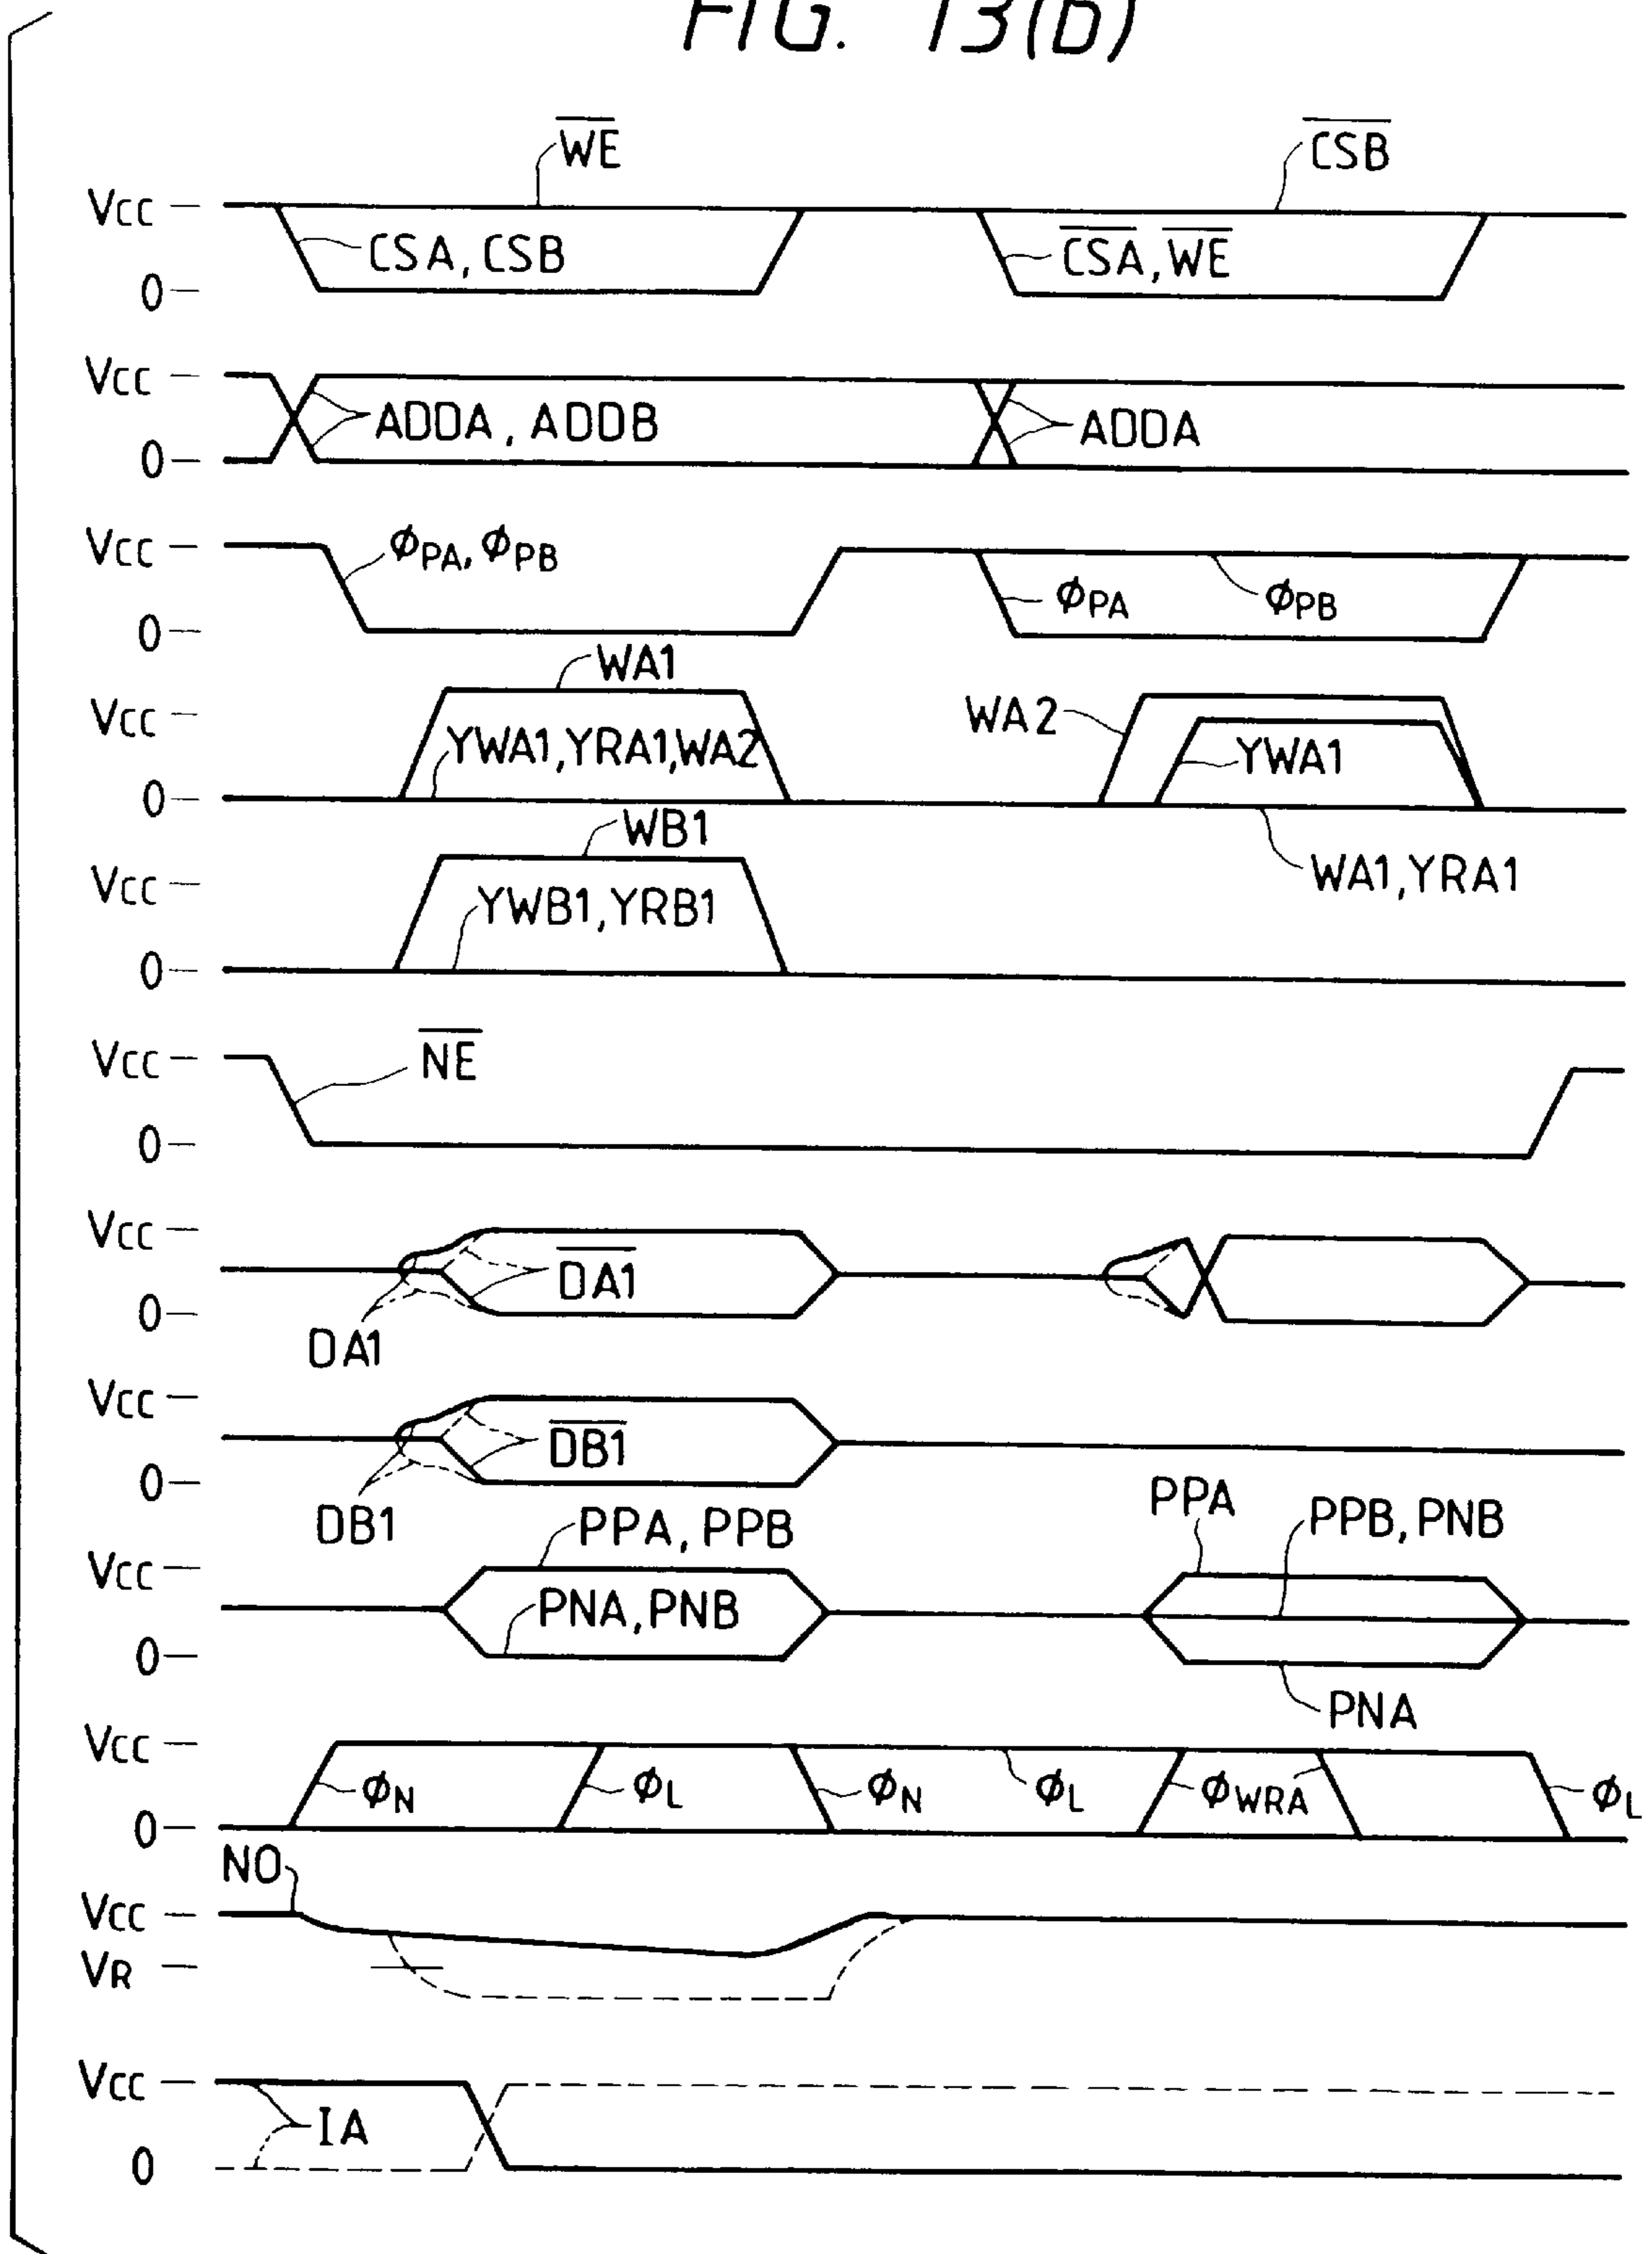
FIG. 13(b)

$\overline{WE}$
$\overline{CSB}$
Vcc
0
CSA, CSB
$\overline{CSA}$, $\overline{WE}$

Vcc
0
ADDA , ADDB
ADDA

Vcc
0
$\phi_{PA}$, $\phi_{PB}$
$\phi_{PA}$
$\phi_{PB}$

WA1
Vcc
0
YWA1, YRA1, WA2
WA2
YWA1
WA1, YRA1

WB1
Vcc
0
YWB1, YRB1

Vcc
0
$\overline{NE}$

Vcc
0
$\overline{DA1}$
DA1

Vcc
0
$\overline{DB1}$
DB1

PPA, PPB
PPA
PPB, PNB
Vcc
0
PNA, PNB
PNA

Vcc
0
$\phi_N$
$\phi_L$
$\phi_N$
$\phi_L$
$\phi_{WRA}$
$\phi_L$

NO
Vcc
VR

Vcc
0
IA